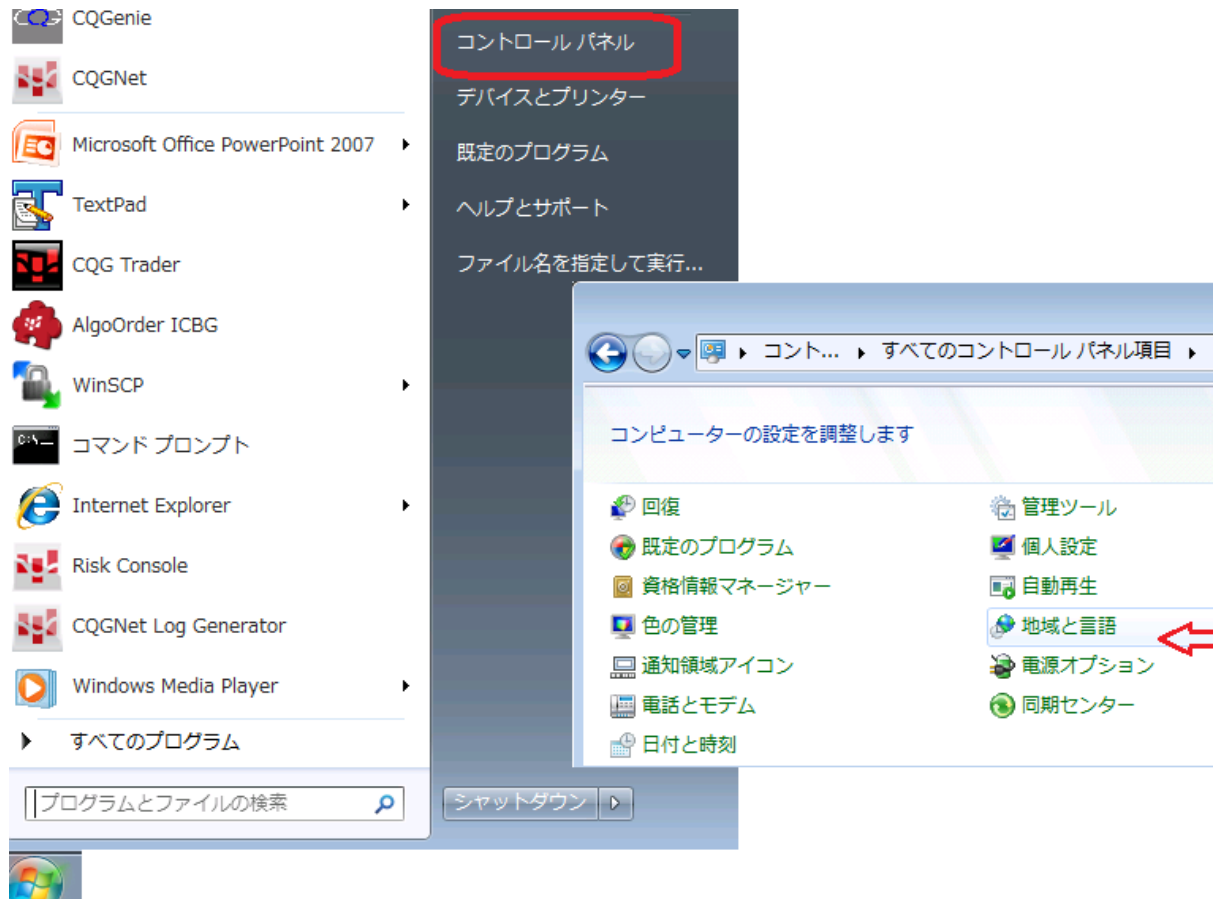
CQGenie
CQGNet
Microsoft Office PowerPoint 2007
TextPad
CQG Trader
AlgoOrder ICBG
WinSCP
コマンド プロンプト
Internet Explorer
Risk Console
CQGNet Log Generator
Windows Media Player
すべてのプログラム
プログラムとファイルの検索

コントロール パネル
デバイスとプリンター
既定のプログラム
ヘルプとサポート
ファイル名を指定して実行...
シャットダウン

コント... ▸ すべてのコントロール パネル項目 ▸

コンピューターの設定を調整します

回復
既定のプログラム
資格情報マネージャー
色の管理
通知領域アイコン
電話とモデム
日付と時刻

管理ツール
個人設定
自動再生
地域と言語
電源オプション
同期センター